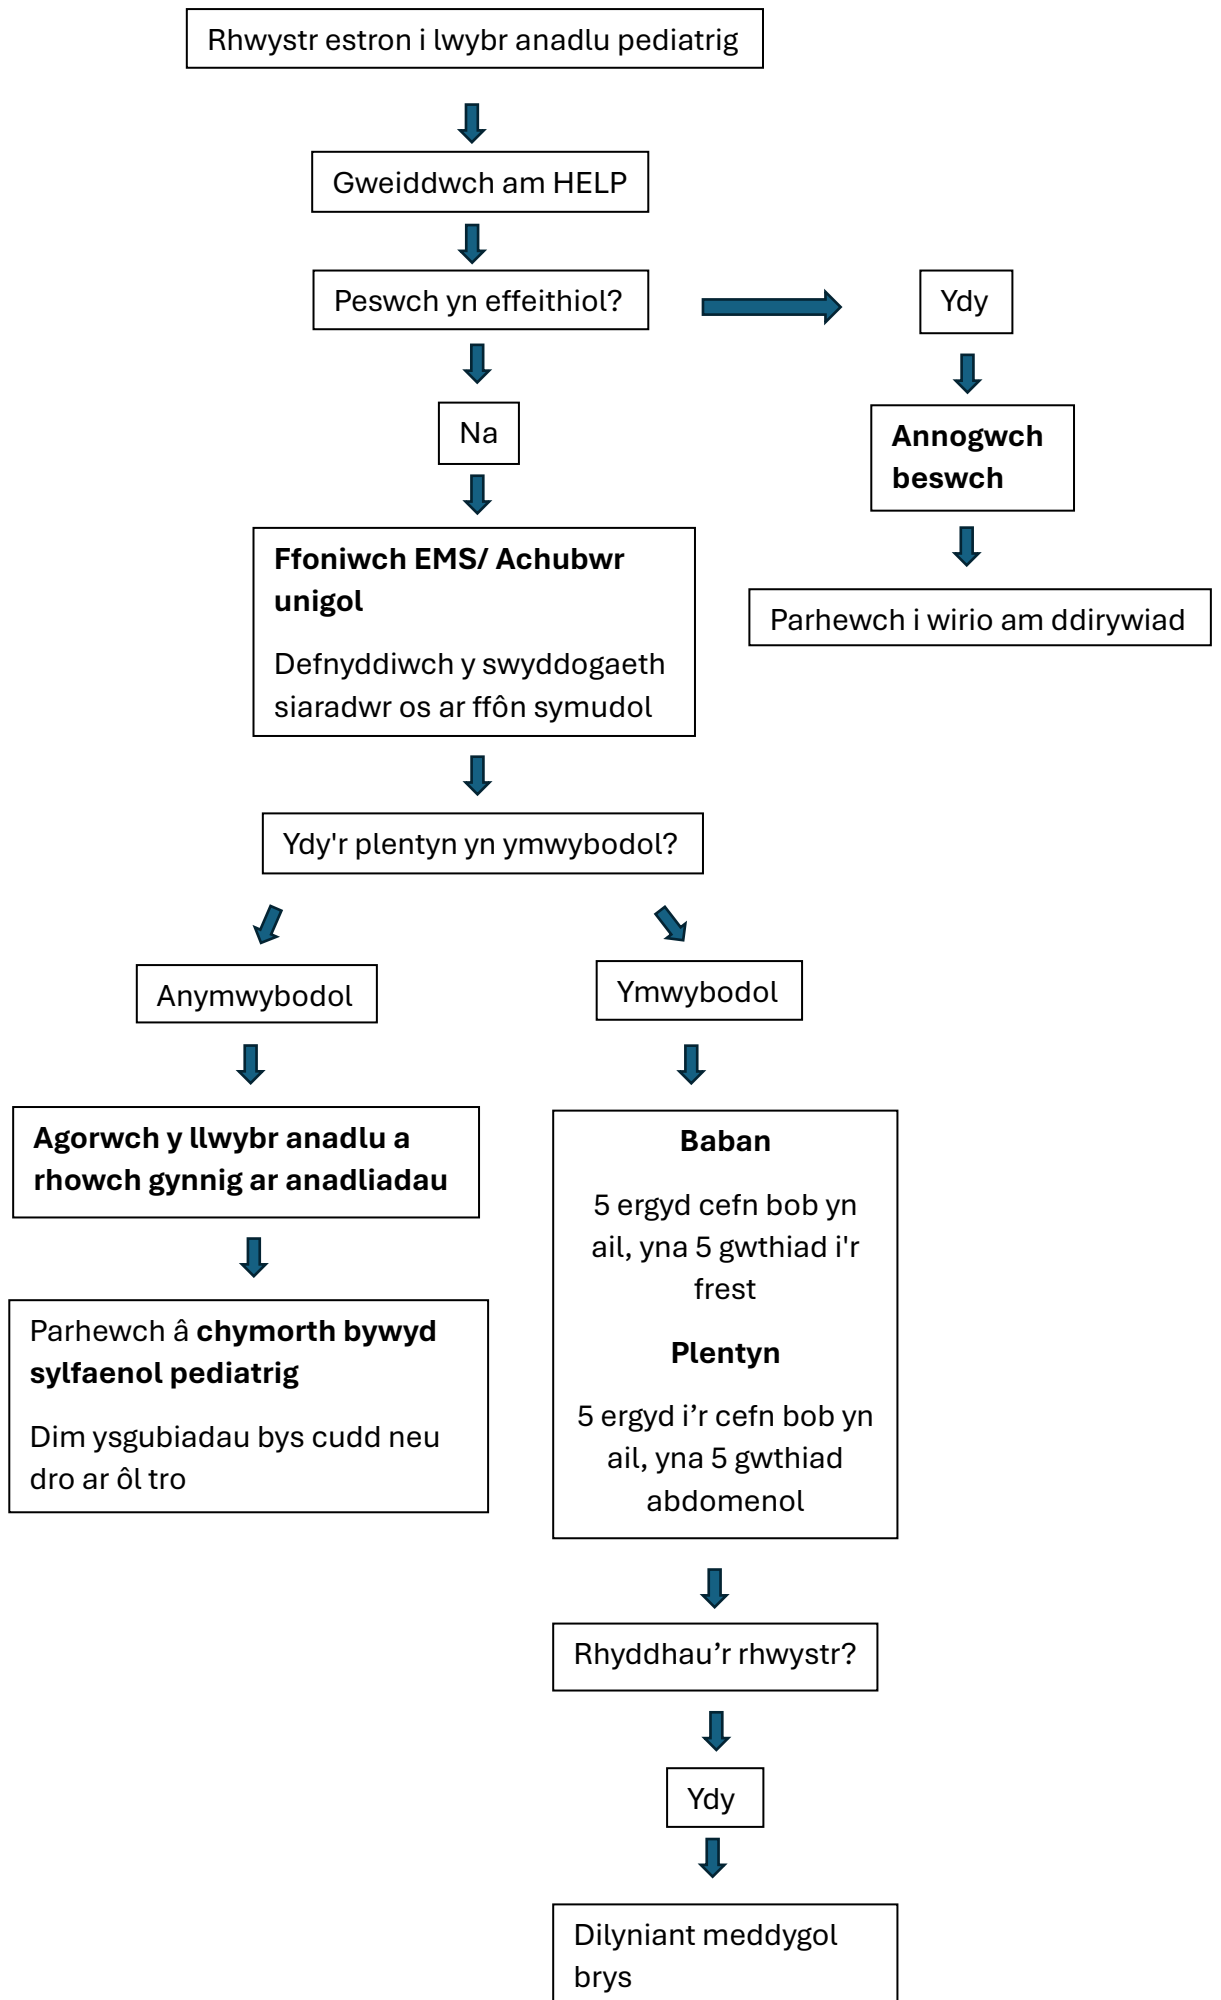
Rhwystr estron i lwybr anadlu pediatrig

Gweiddwch am HELP

Peswch yn effeithiol?

Ydy

Annogwch beswch

Parhewch i wirio am ddirywiad

Na

Ffoniwch EMS/ Achubwr unigol

Defnyddiwch y swyddogaeth siaradwr os ar ffôn symudol

Ydy'r plentyn yn ymwybodol?

Anymwybodol

Agorwch y llwybr anadlu a rhowch gynnig ar anadliadau

Parhewch â chymorth bywyd sylfaenol pediatrig

Dim ysgubiadau bys cudd neu dro ar ôl tro

Ymwybodol

Baban

5 ergyd cefn bob yn ail, yna 5 gwthiad i'r frest

Plentyn

5 ergyd i'r cefn bob yn ail, yna 5 gwthiad abdomenol

Rhyddhau'r rhwystr?

Ydy

Dilyniant meddygol brys